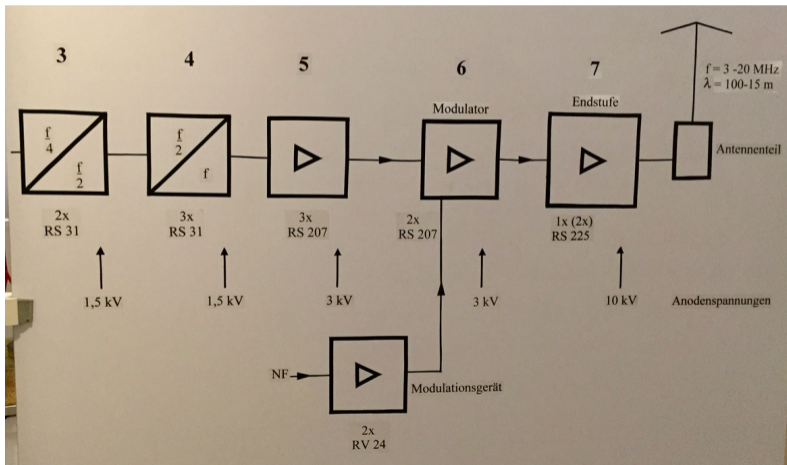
3

4

5

6

7

f = 3 -20 MHz
λ = 100-15 m

Modulator

Endstufe

$\frac{f}{4}$

$\frac{f}{2}$

$\frac{f}{2}$

f

Antennenteil

2x
RS 31

3x
RS 31

3x
RS 207

2x
RS 207

1x (2x)
RS 225

1,5 kV

1,5 kV

3 kV

3 kV

10 kV

Anodenspannungen

NF

Modulationsgerät

2x
RV 24